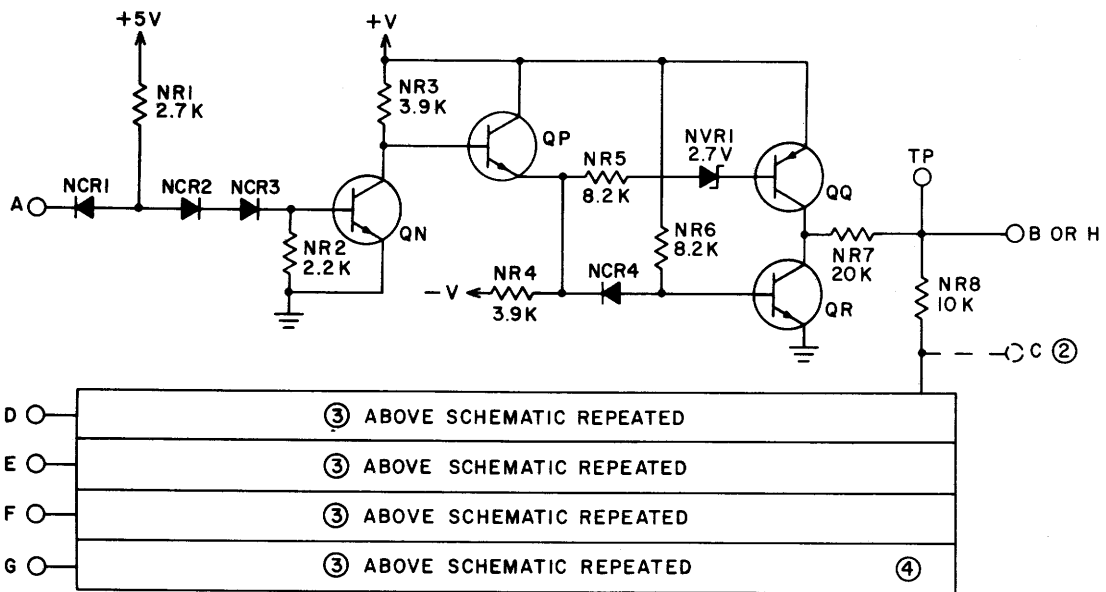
+5V
NR1 2.7K
+V
NR3 3.9K
QP
NR5 8.2K
NVR1 2.7V
QQ
TP
A
NCR1
NCR2
NCR3
QN
NR2 2.2K
NR6 8.2K
NR7 20K
B OR H
-V
NR4 3.9K
NCR4
QR
NR8 10K
C ②
D ③ ABOVE SCHEMATIC REPEATED
E ③ ABOVE SCHEMATIC REPEATED
F ③ ABOVE SCHEMATIC REPEATED
G ③ ABOVE SCHEMATIC REPEATED ④